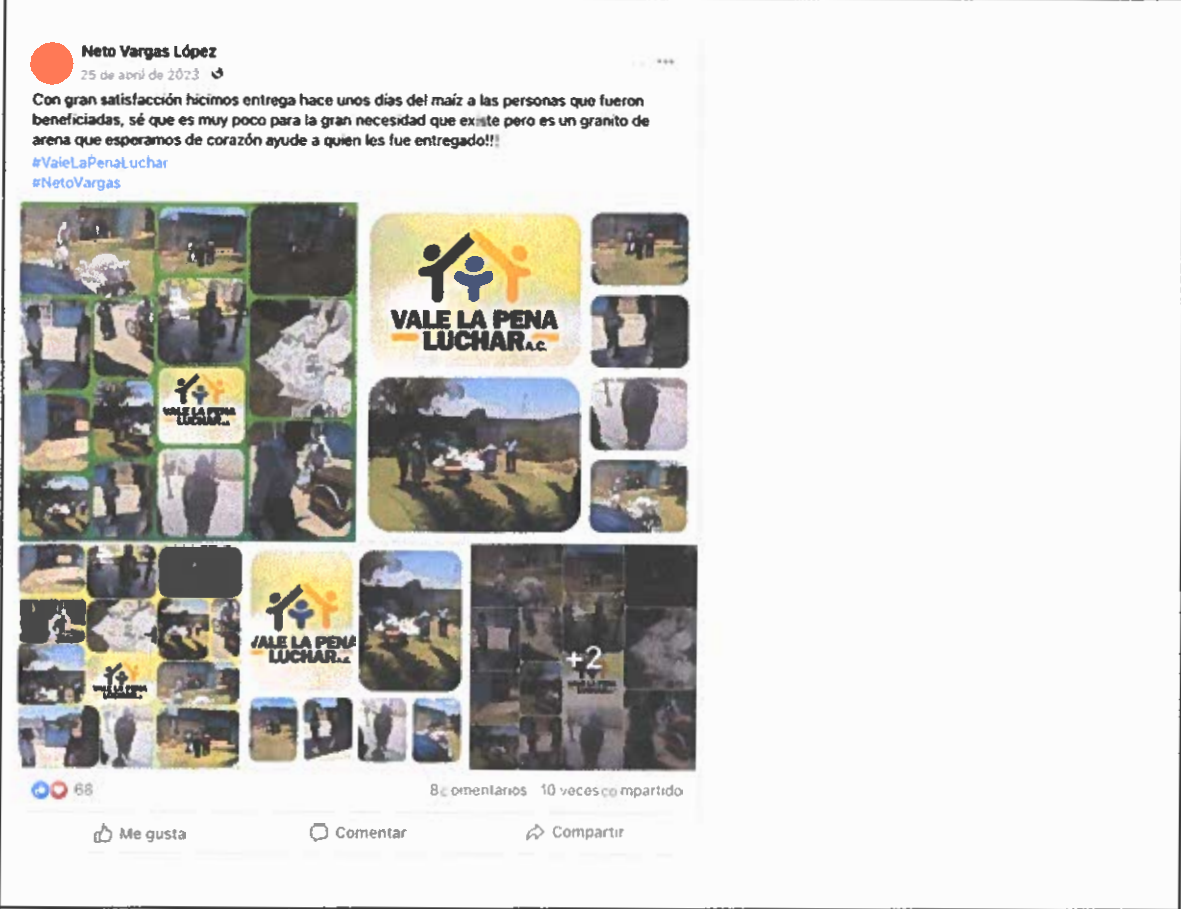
Neto Vargas López
25 de abril de 2023

Con gran satisfacción hicimos entrega hace unos días del maíz a las personas que fueron beneficiadas, sé que es muy poco para la gran necesidad que existe pero es un granito de arena que esperamos de corazón ayude a quien les fue entregado!!!
#ValeLaPenaLuchar
#NetoVargas

VALE LA PENA LUCHAR A.C.

VALE LA PENA LUCHAR

VALE LA PENA LUCHAR A.C.

VALE LA PENA LUCHAR

+2

68

8 comentarios 10 veces compartido

Me gusta Comentar Compartir